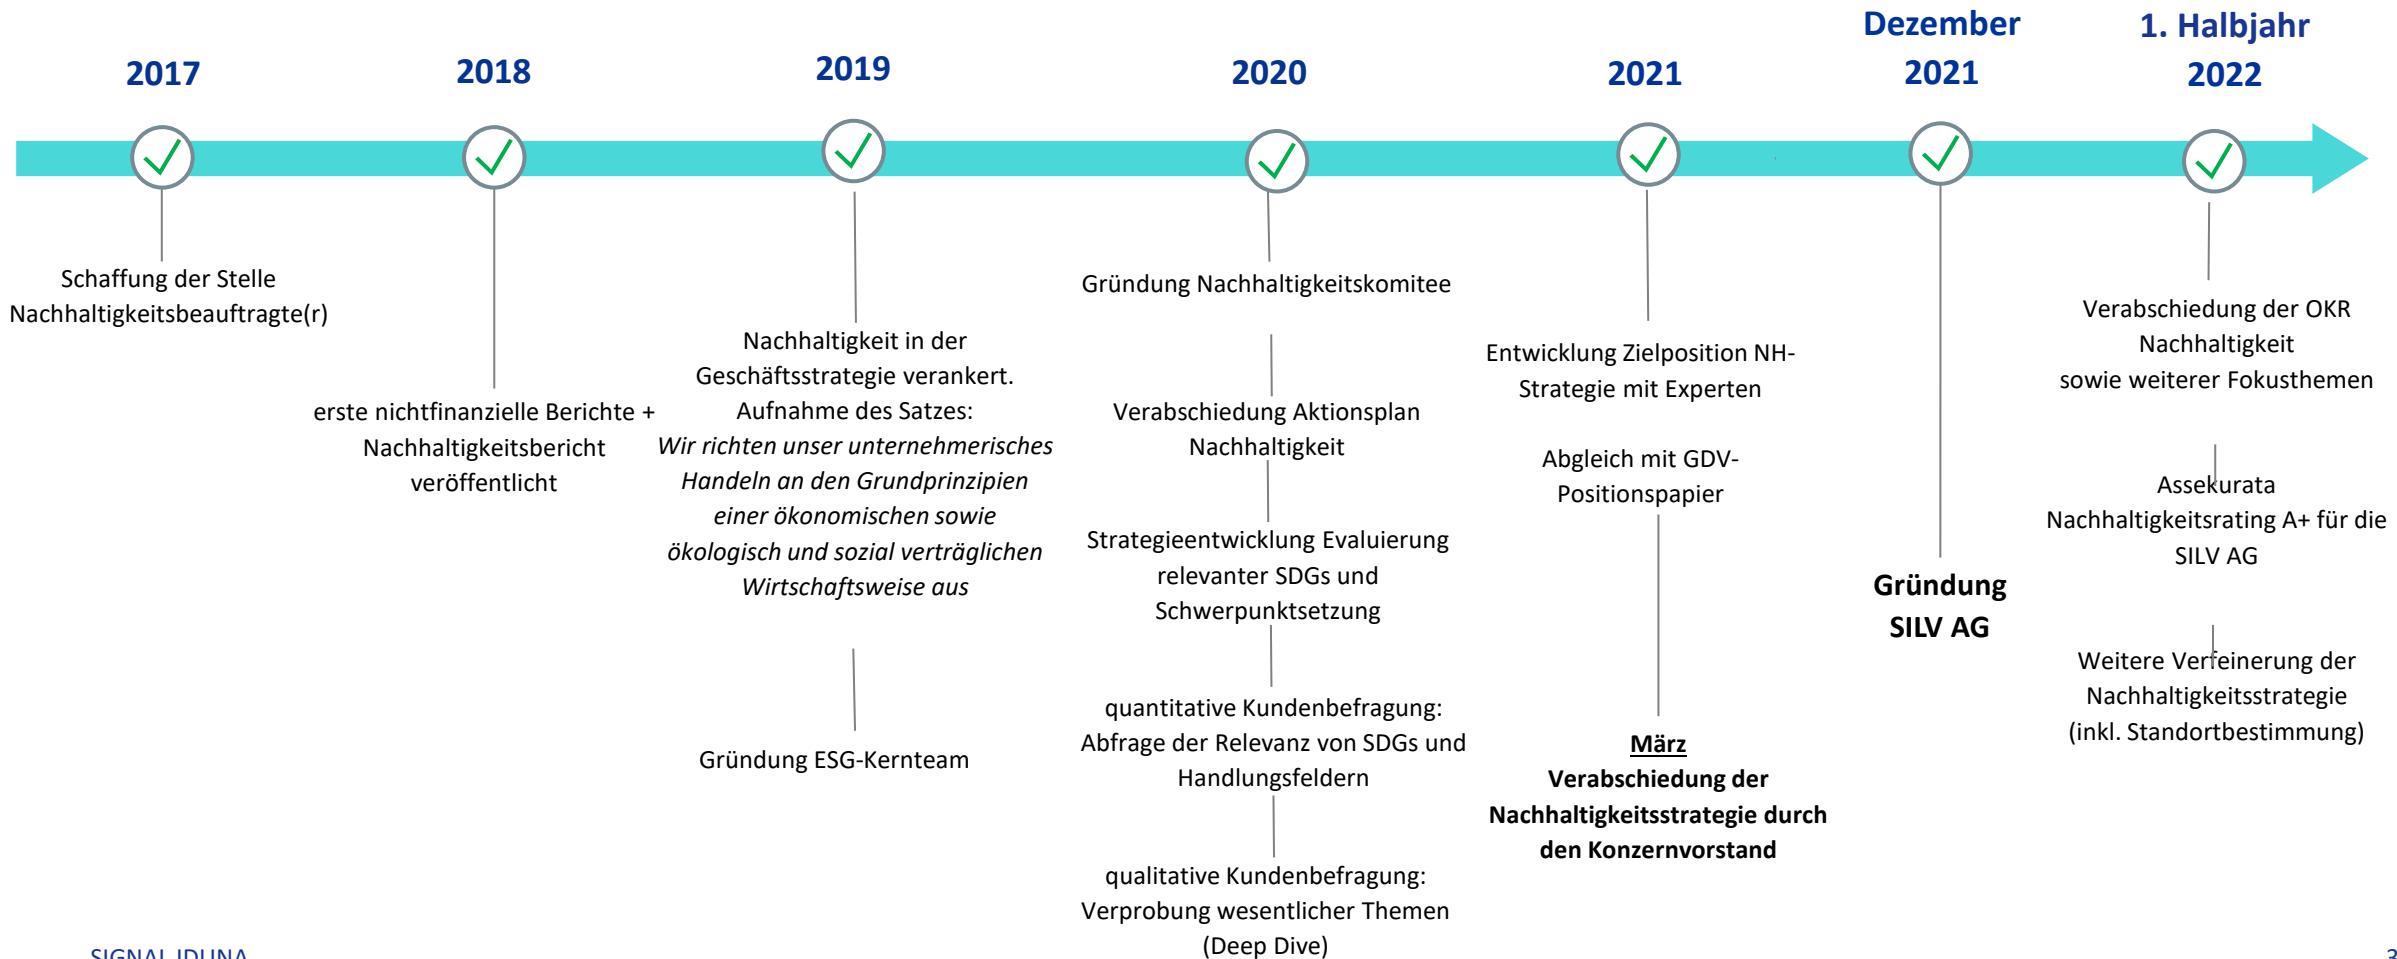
2017

Schaffung der Stelle Nachhaltigkeitsbeauftragte(r)

2018

erste nichtfinanzielle Berichte + Nachhaltigkeitsbericht veröffentlicht

2019

Nachhaltigkeit in der Geschäftsstrategie verankert. Aufnahme des Satzes: *Wir richten unser unternehmerisches Handeln an den Grundprinzipien einer ökonomischen sowie ökologisch und sozial verträglichen Wirtschaftsweise aus*

Gründung ESG-Kernteam

2020

Gründung Nachhaltigkeitskomitee

Verabschiedung Aktionsplan Nachhaltigkeit

Strategieentwicklung Evaluierung relevanter SDGs und Schwerpunktsetzung

quantitative Kundenbefragung: Abfrage der Relevanz von SDGs und Handlungsfeldern

qualitative Kundenbefragung: Verprobung wesentlicher Themen (Deep Dive)

2021

Entwicklung Zielposition NH-Strategie mit Experten

Abgleich mit GDV-Positionspapier

**März**
**Verabschiedung der Nachhaltigkeitsstrategie durch den Konzernvorstand**

Dezember 2021

**Gründung SILV AG**

1. Halbjahr 2022

Verabschiedung der OKR Nachhaltigkeit sowie weiterer Fokusthemen

Assekurata Nachhaltigkeitsrating A+ für die SILV AG

Weitere Verfeinerung der Nachhaltigkeitsstrategie (inkl. Standortbestimmung)

SIGNAL IDUNA

3